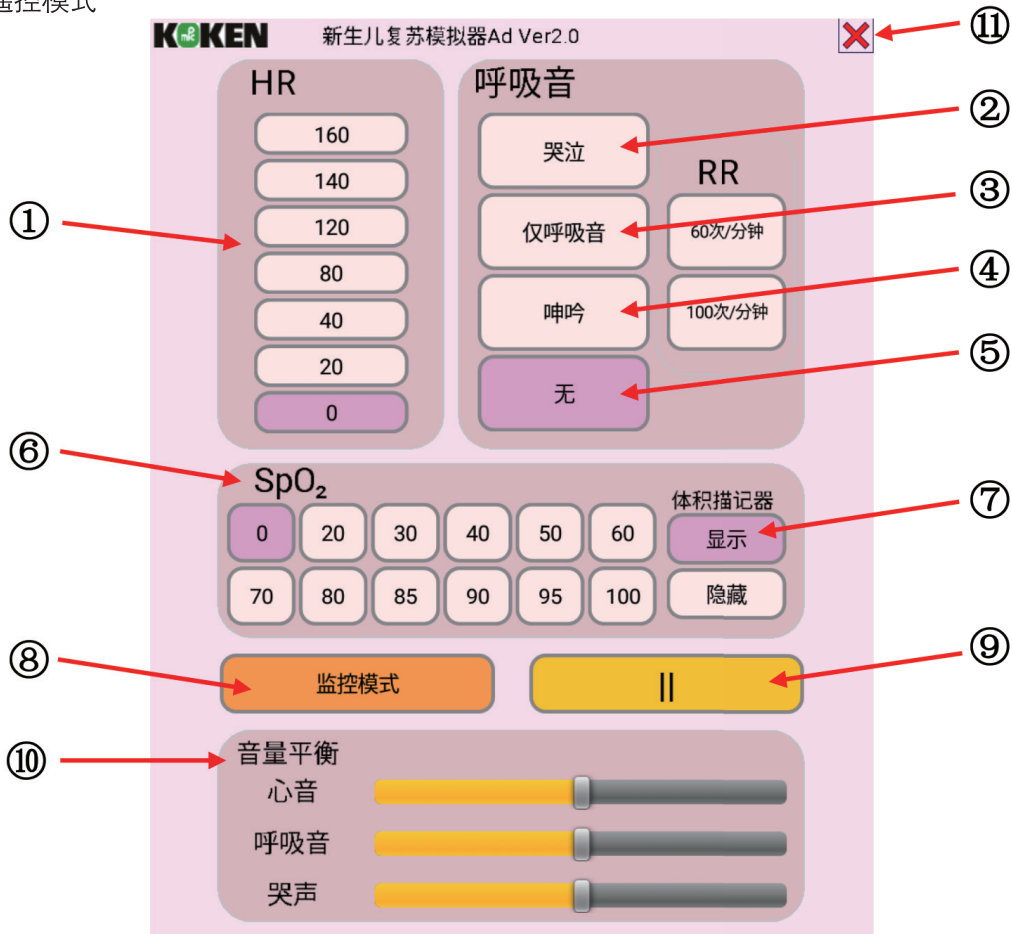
监控模式

KOKEN 新生儿复苏模拟器Ad Ver2.0

⑪

HR
160
140
120
80
40
20
0

①

呼吸音
哭泣
仅呼吸音
呻吟
无

RR
60次/分钟
100次/分钟

②
③
④
⑤

⑥
$SpO_2$
0
20
30
40
50
60
70
80
85
90
95
100

体积描记器
显示
隐藏

⑦

⑧
监控模式

||
⑨

⑩
音量平衡
心音
呼吸音
哭声